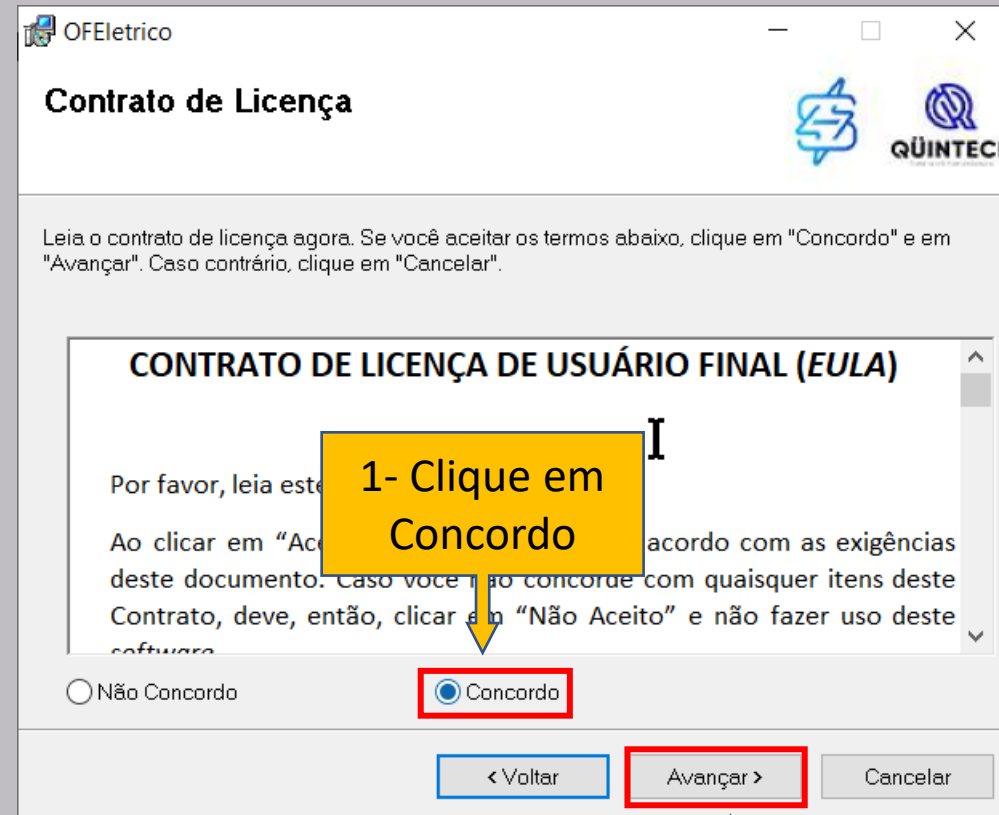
OFEletrico

Contrato de Licença

QÜINTEC

Leia o contrato de licença agora. Se você aceitar os termos abaixo, clique em "Concordo" e em "Avançar". Caso contrário, clique em "Cancelar".

CONTRATO DE LICENÇA DE USUÁRIO FINAL (*EULA*)

Por favor, leia este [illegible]

Ao clicar em "Ac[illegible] acordo com as exigências deste documento. Caso você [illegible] concorde com quaisquer itens deste Contrato, deve, então, clicar e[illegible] "Não Aceito" e não fazer uso deste software

1- Clique em Concordo

Não Concordo

Concordo

< Voltar

Avançar >

Cancelar